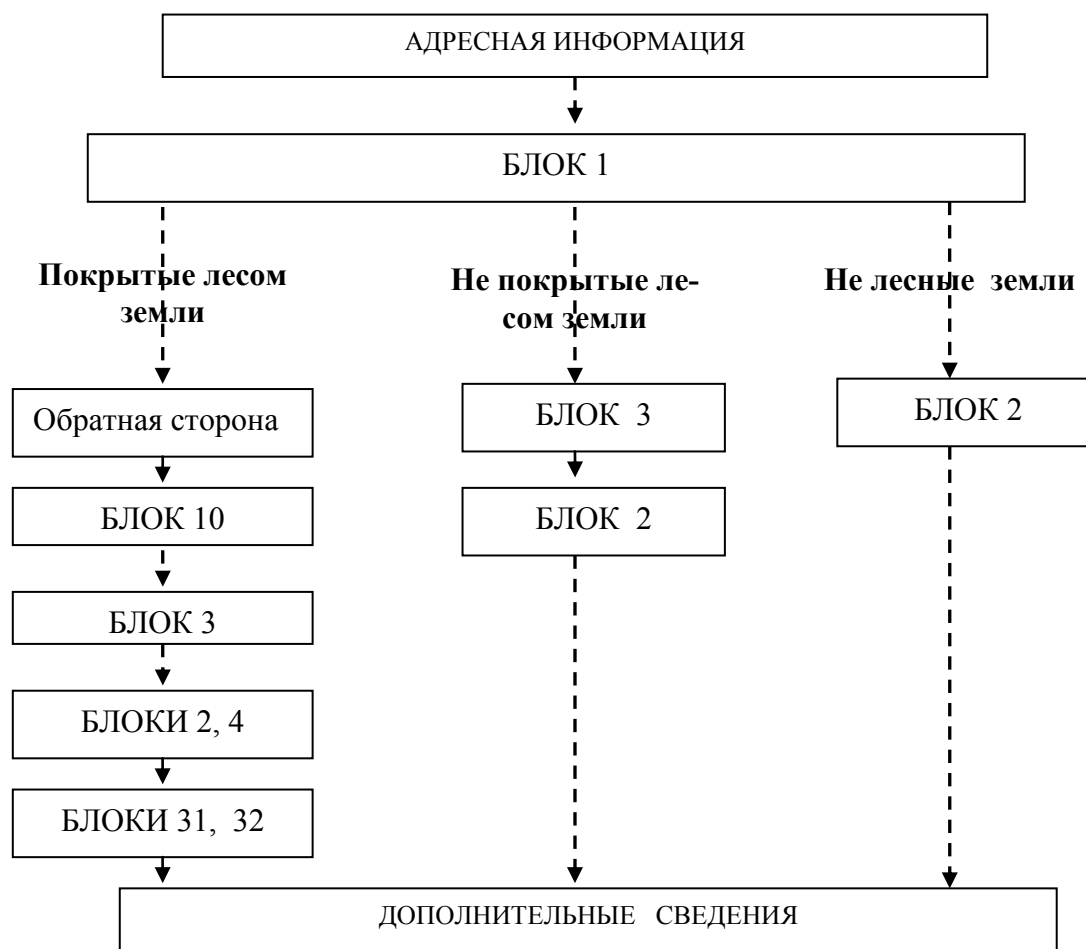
АДРЕСНАЯ ИНФОРМАЦИЯ

БЛОК 1

Покрытые лесом земли

Обратная сторона

БЛОК 10

БЛОК 3

БЛОКИ 2, 4

БЛОКИ 31, 32

Не покрытые лесом земли

БЛОК 3

БЛОК 2

Не лесные земли

БЛОК 2

ДОПОЛНИТЕЛЬНЫЕ СВЕДЕНИЯ